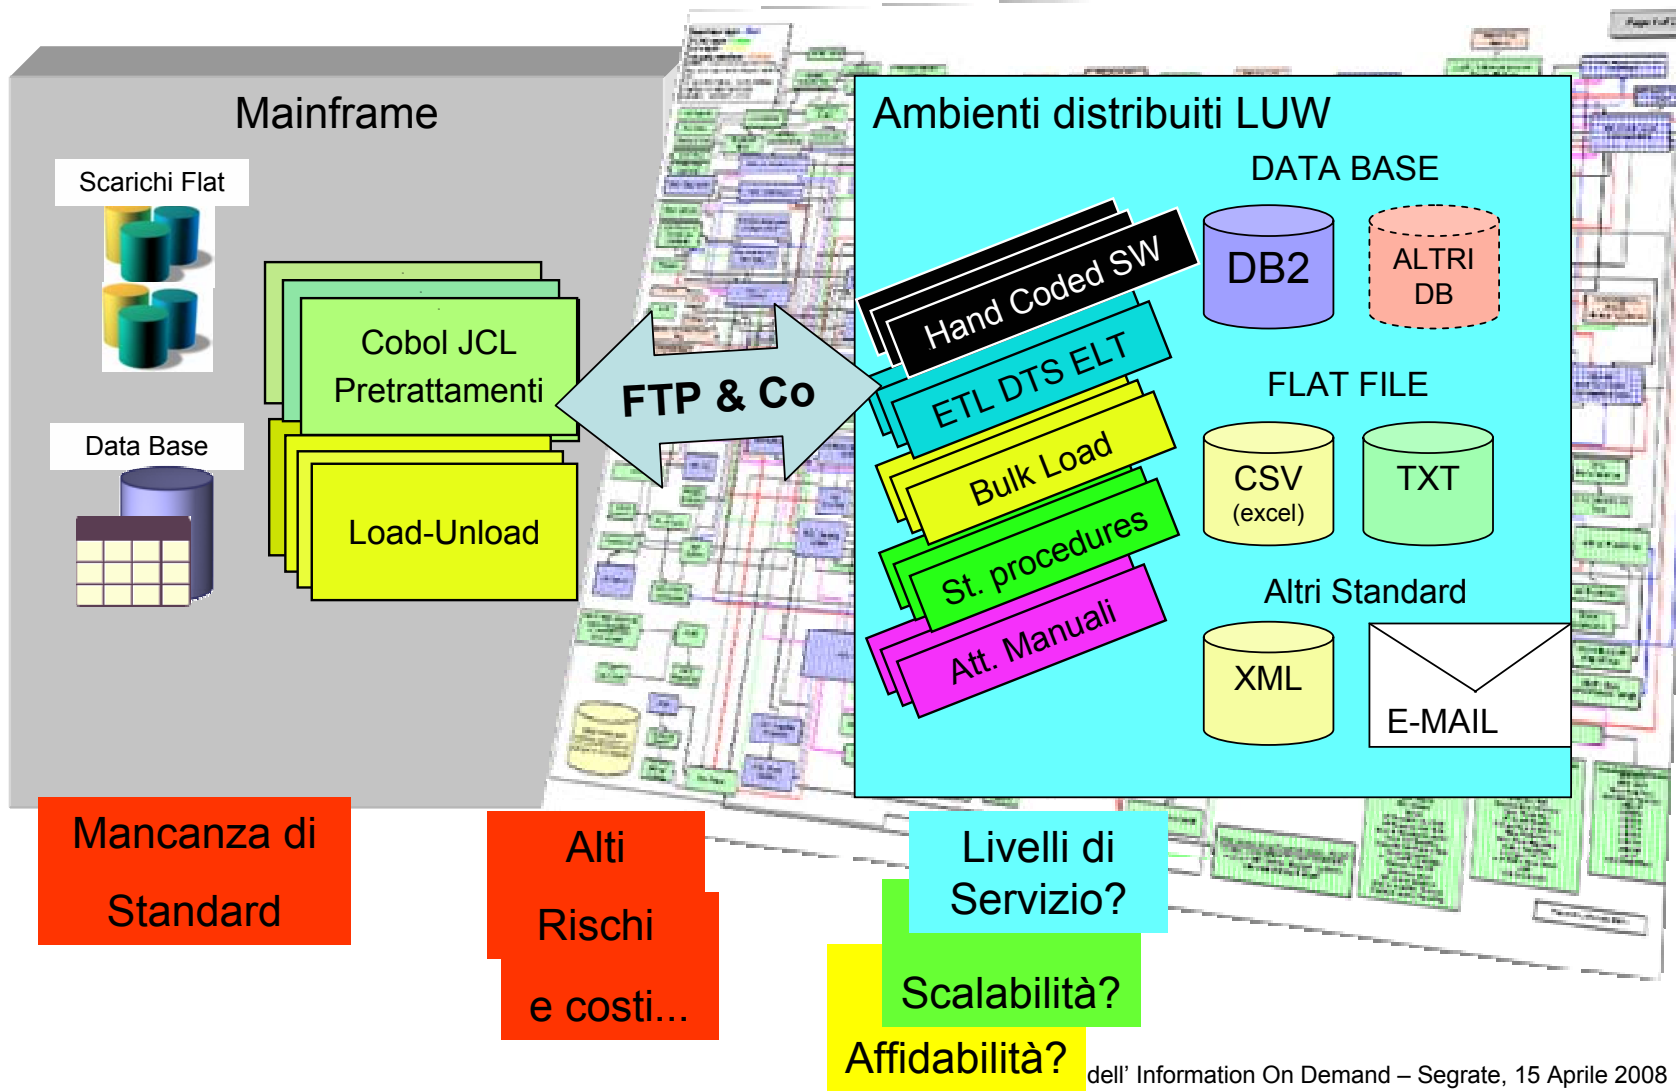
Mainframe

Scarichi Flat

Data Base

Cobol JCL
Pretrattamenti

Load-Unload

FTP & Co

Ambienti distribuiti LUW

DATA BASE

DB2

ALTRI DB

Hand Coded SW

ETL DTS ELT

Bulk Load

St. procedures

Att. Manuali

FLAT FILE

CSV
(excel)

TXT

Altri Standard

XML

E-MAIL

Mancanza di Standard

Alti Rischi e costi...

Livelli di Servizio?

Scalabilità?

Affidabilità?

dell' Information On Demand – Segrate, 15 Aprile 2008